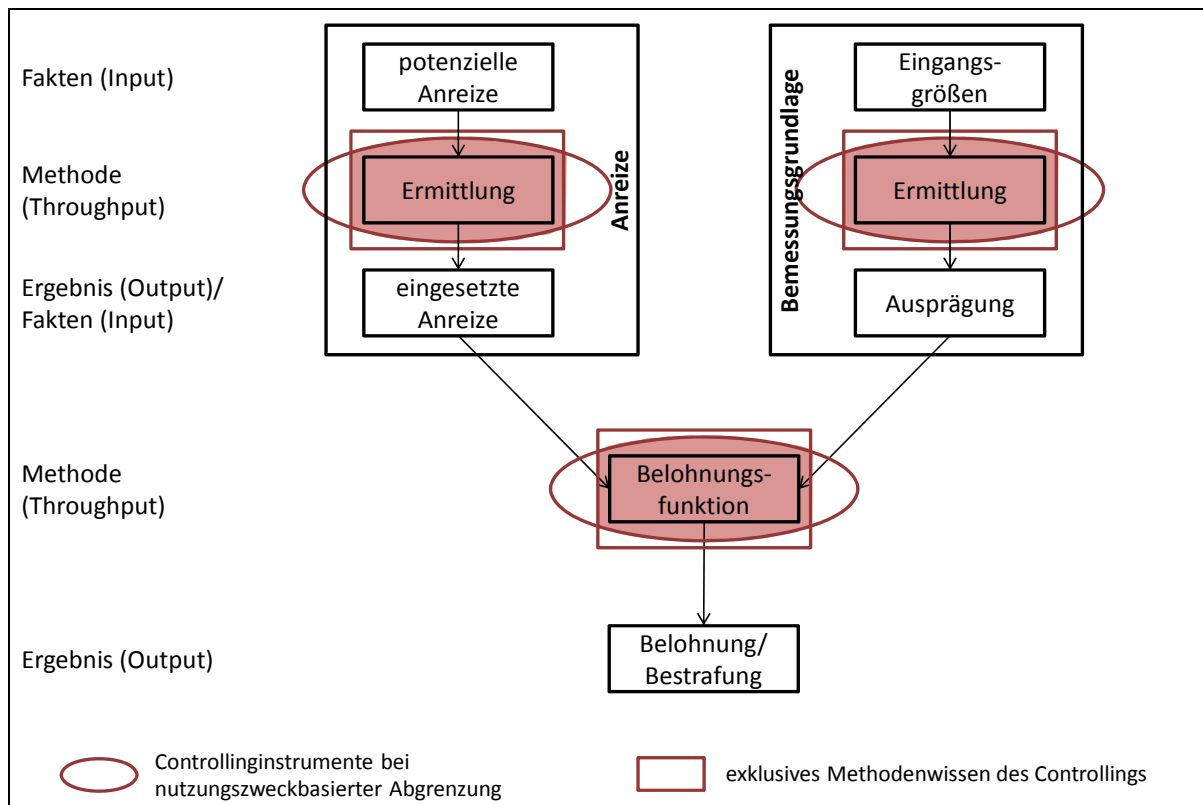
Fakten (Input)

Methode (Throughput)

Ergebnis (Output)/ Fakten (Input)

potenzielle Anreize

Ermittlung

eingesetzte Anreize

Anreize

Bemessungsgrundlage

Eingangsgrößen

Ermittlung

Ausprägung

Methode (Throughput)

Belohnungsfunktion

Ergebnis (Output)

Belohnung/ Bestrafung

Controllinginstrumente bei nutzungszweckbasierter Abgrenzung

exklusives Methodenwissen des Controllings